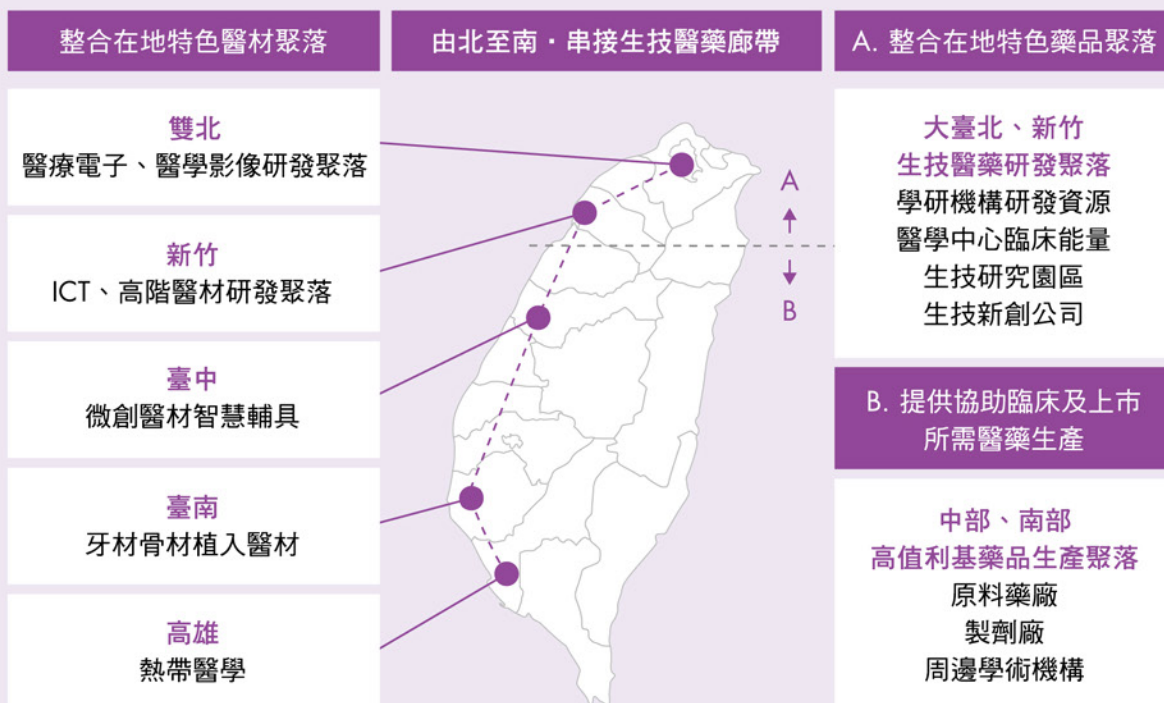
整合在地特色醫材聚落

雙北
醫療電子、醫學影像研發聚落

新竹
ICT、高階醫材研發聚落

臺中
微創醫材智慧輔具

臺南
牙材骨材植入醫材

高雄
熱帶醫學

由北至南・串接生技醫藥廊帶

A

B

A. 整合在地特色藥品聚落

大臺北、新竹
生技醫藥研發聚落
學研機構研發資源
醫學中心臨床能量
生技研究園區
生技新創公司

B. 提供協助臨床及上市所需醫藥生產

中部、南部
高值利基藥品生產聚落
原料藥廠
製劑廠
周邊學術機構